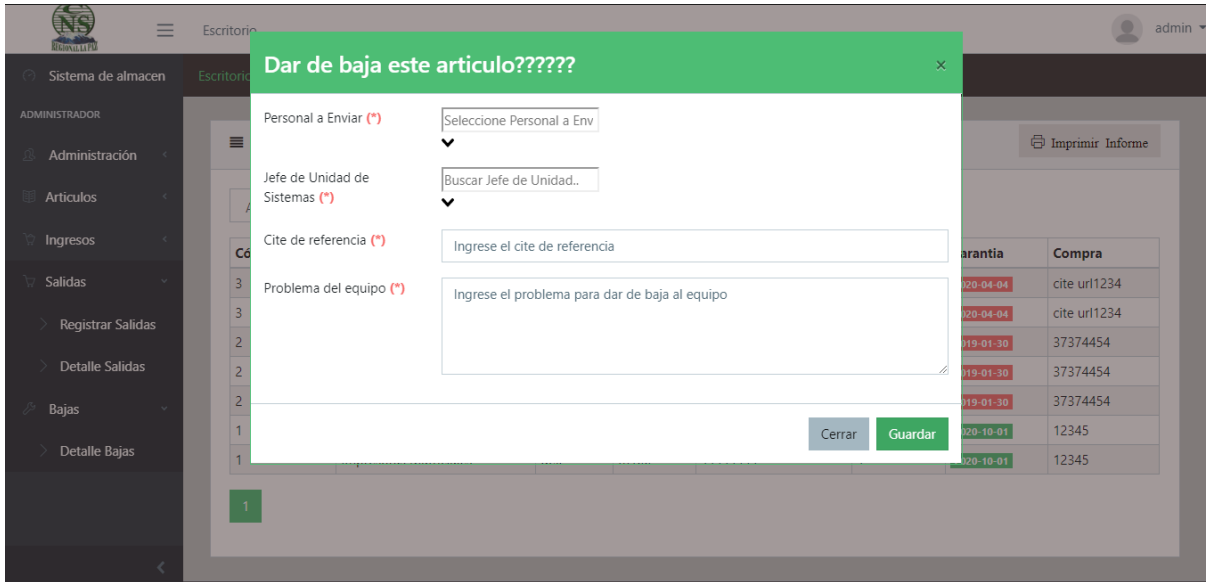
NS
Escritorio
admin
Sistema de almacen
Escritorio
ADMINISTRADOR
Administración
Articulos
Ingresos
Salidas
Registrar Salidas
Detalle Salidas
Bajas
Detalle Bajas

Imprimir Informe

Dar de baja este articulo??????
×

Personal a Enviar (*)
Seleccione Personal a Env
Jefe de Unidad de Sistemas (*)
Buscar Jefe de Unidad..
Cite de referencia (*)
Ingrese el cite de referencia
Problema del equipo (*)
Ingrese el problema para dar de baja al equipo

Cerrar
Guardar

| Có | arantia | Compra |
|---|---|---|
| 3 | 020-04-04 | cite url1234 |
| 3 | 020-04-04 | cite url1234 |
| 2 | 019-01-30 | 37374454 |
| 2 | 019-01-30 | 37374454 |
| 2 | 019-01-30 | 37374454 |
| 1 | 020-10-01 | 12345 |
| 1 | 020-10-01 | 12345 |

1